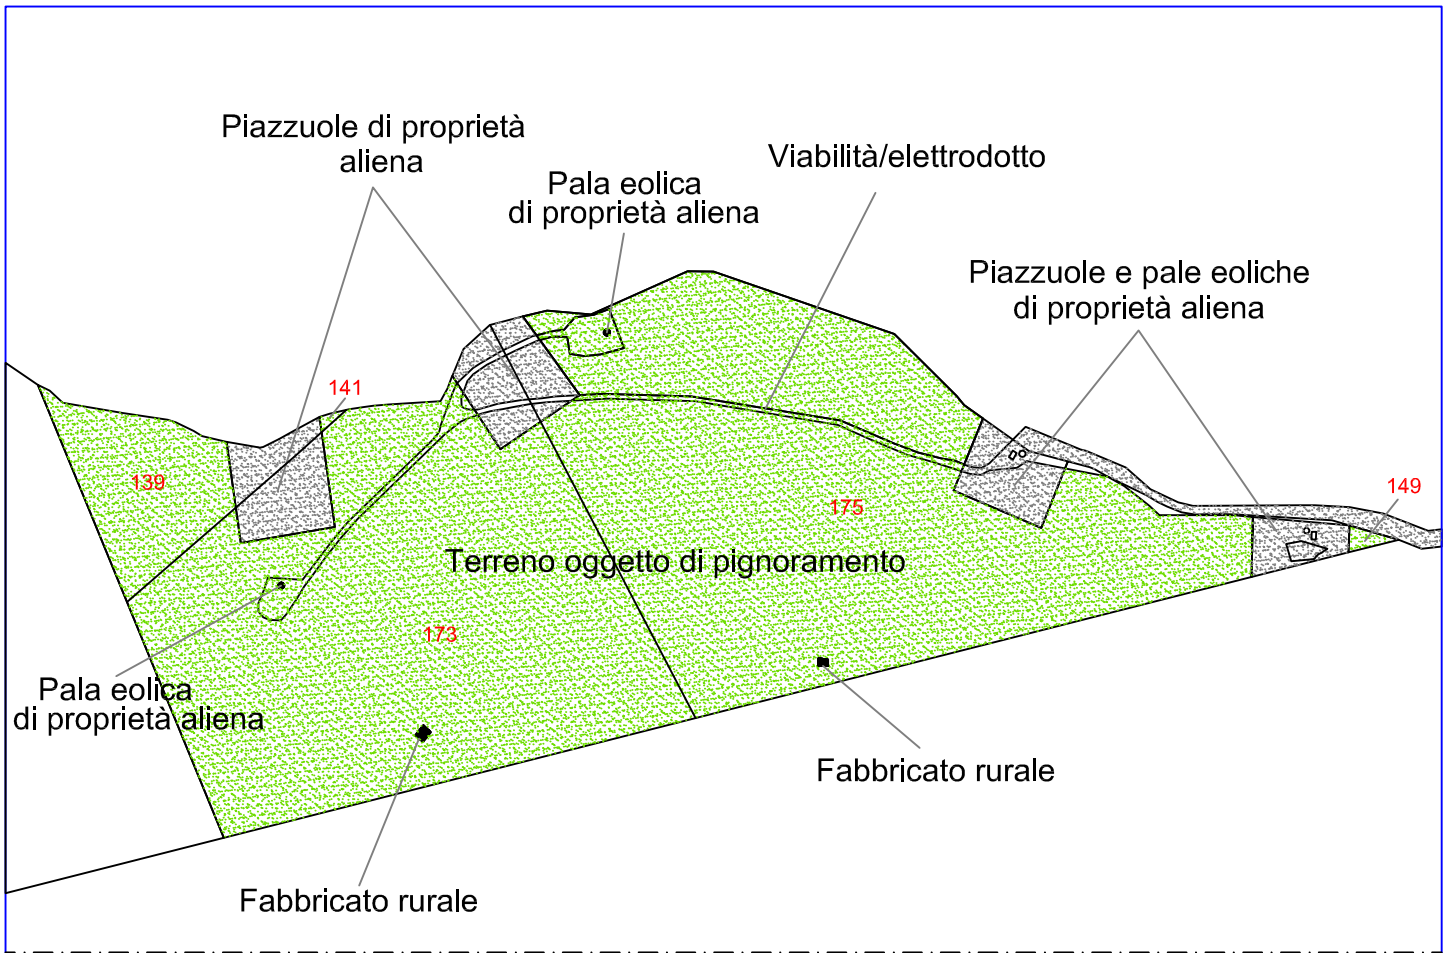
Piazzuole di proprietà aliena

Pala eolica di proprietà aliena

Viabilità/elettrodotto

Piazzuole e pale eoliche di proprietà aliena

141

139

175

149

Terreno oggetto di pignoramento

173

Pala eolica di proprietà aliena

Fabbricato rurale

Fabbricato rurale